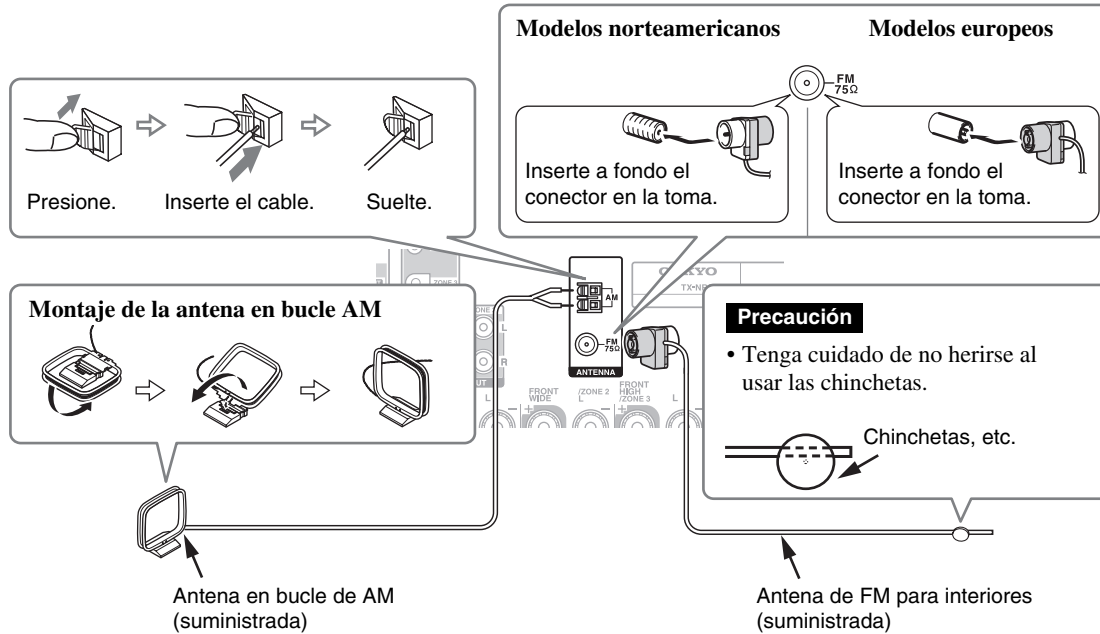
Modelos norteamericanos

Modelos europeos

FM 75Ω

Inserte a fondo el conector en la toma.

Inserte a fondo el conector en la toma.

Presione.

Inserte el cable.

Suelte.

AM

FM 75Ω

ANTENNA

ONKYO

TX-NR

ZONE 2

FRONT WIDE

ZONE 2

FRONT HIGH /ZONE 3

Montaje de la antena en bucle AM

Precaución

• Tenga cuidado de no herirse al usar las chinchetas.

Chinchetas, etc.

Antena en bucle de AM (suministrada)

Antena de FM para interiores (suministrada)